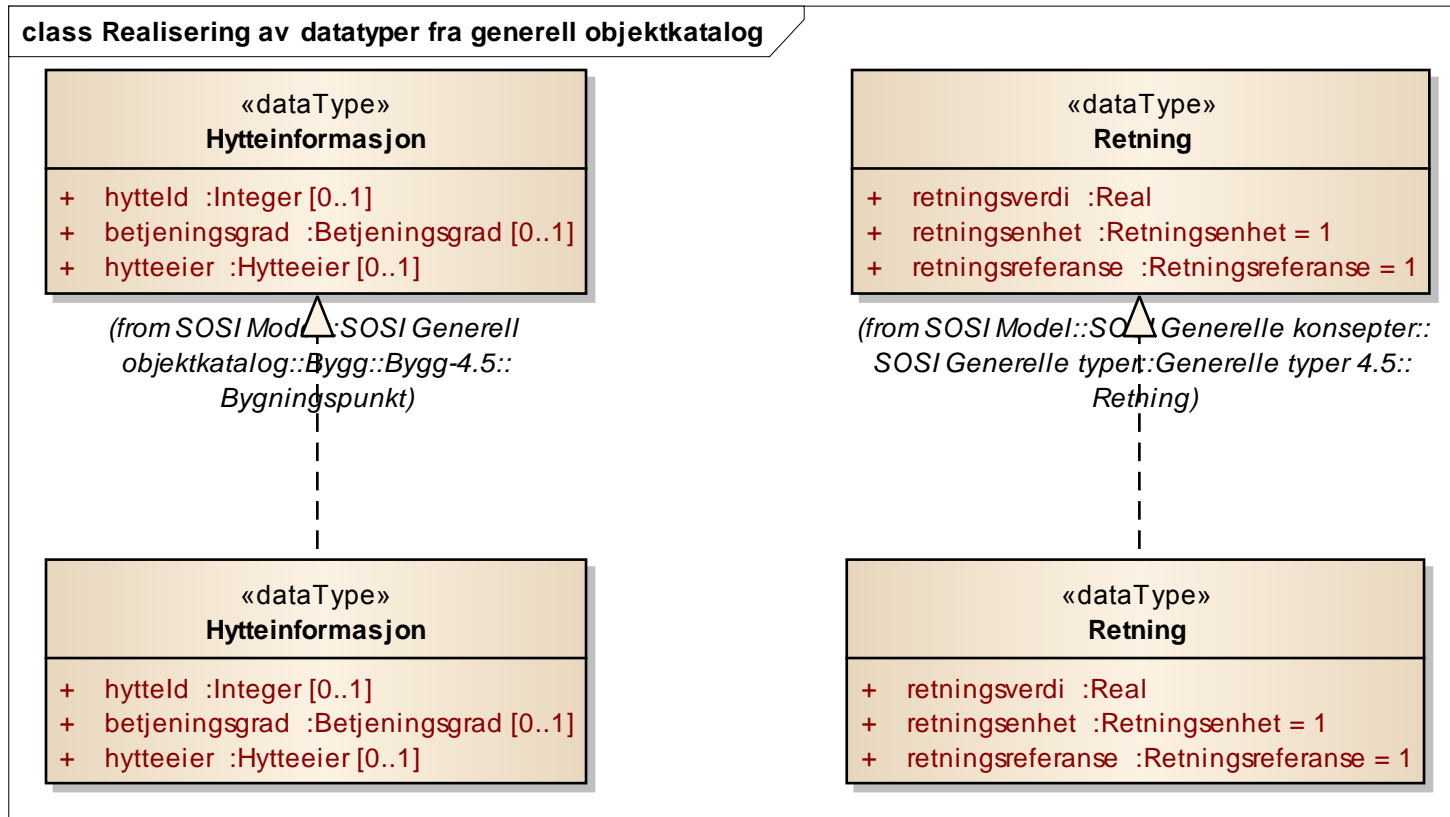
class Realisering av datatyper fra generell objektkatalog

«dataType»
Hytteinformasjon

+ hytteId :Integer [0..1]
+ betjeningsgrad :Betjeningsgrad [0..1]
+ hytteeier :Hytteeier [0..1]

(from SOSI Mod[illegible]:SOSI Generell objektkatalog::Bygg::Bygg-4.5:: Bygningspunkt)

«dataType»
Retning

+ retningsverdi :Real
+ retningsenhet :Retningsenhet = 1
+ retningsreferanse :Retningsreferanse = 1

(from SOSI Model::SO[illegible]Generelle konsepter:: SOSI Generelle type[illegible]:Generelle typer 4.5:: Retning)

«dataType»
Hytteinformasjon

+ hytteId :Integer [0..1]
+ betjeningsgrad :Betjeningsgrad [0..1]
+ hytteeier :Hytteeier [0..1]

«dataType»
Retning

+ retningsverdi :Real
+ retningsenhet :Retningsenhet = 1
+ retningsreferanse :Retningsreferanse = 1